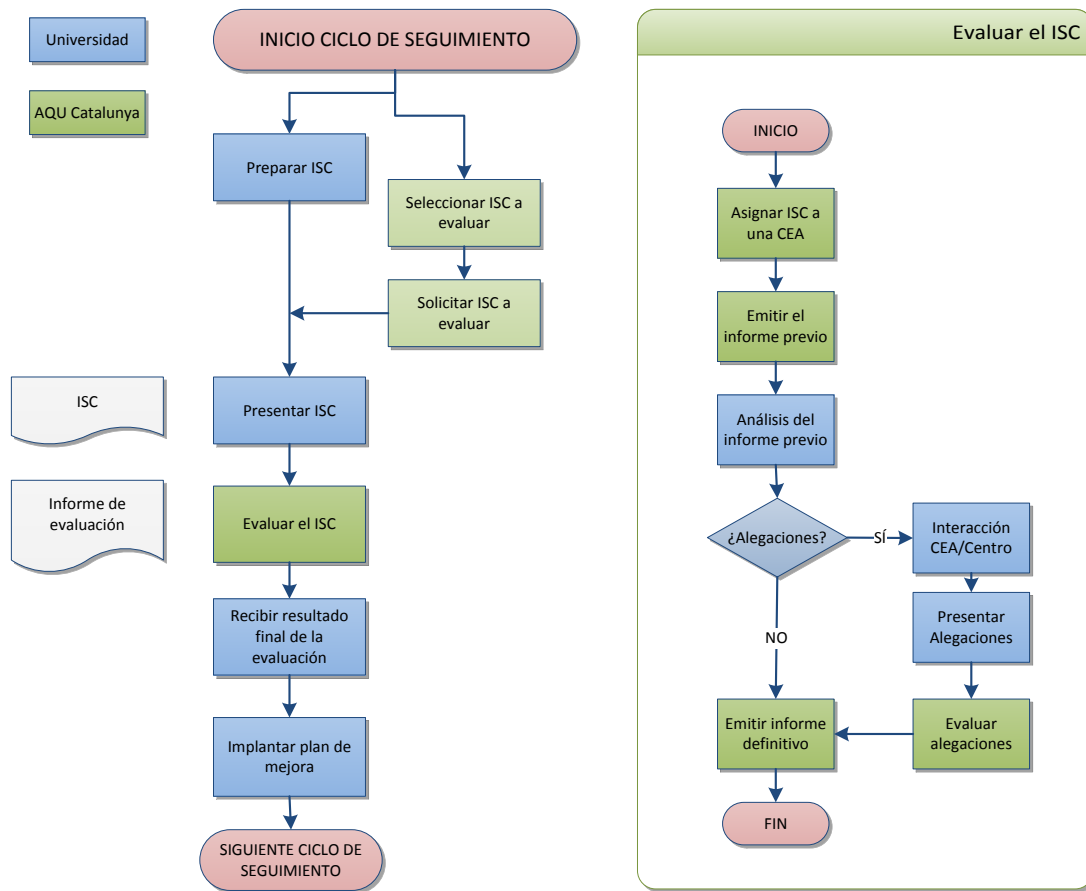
Universidad

AQU Catalunya

INICIO CICLO DE SEGUIMIENTO

Preparar ISC

Seleccionar ISC a evaluar

Solicitar ISC a evaluar

ISC

Presentar ISC

Informe de evaluación

Evaluar el ISC

Recibir resultado final de la evaluación

Implantar plan de mejora

SIGUIENTE CICLO DE SEGUIMIENTO

Evaluar el ISC

INICIO

Asignar ISC a una CEA

Emitir el informe previo

Análisis del informe previo

¿Alegaciones?

SÍ

Interacción CEA/Centro

Presentar Alegaciones

NO

Emitir informe definitivo

Evaluar alegaciones

FIN